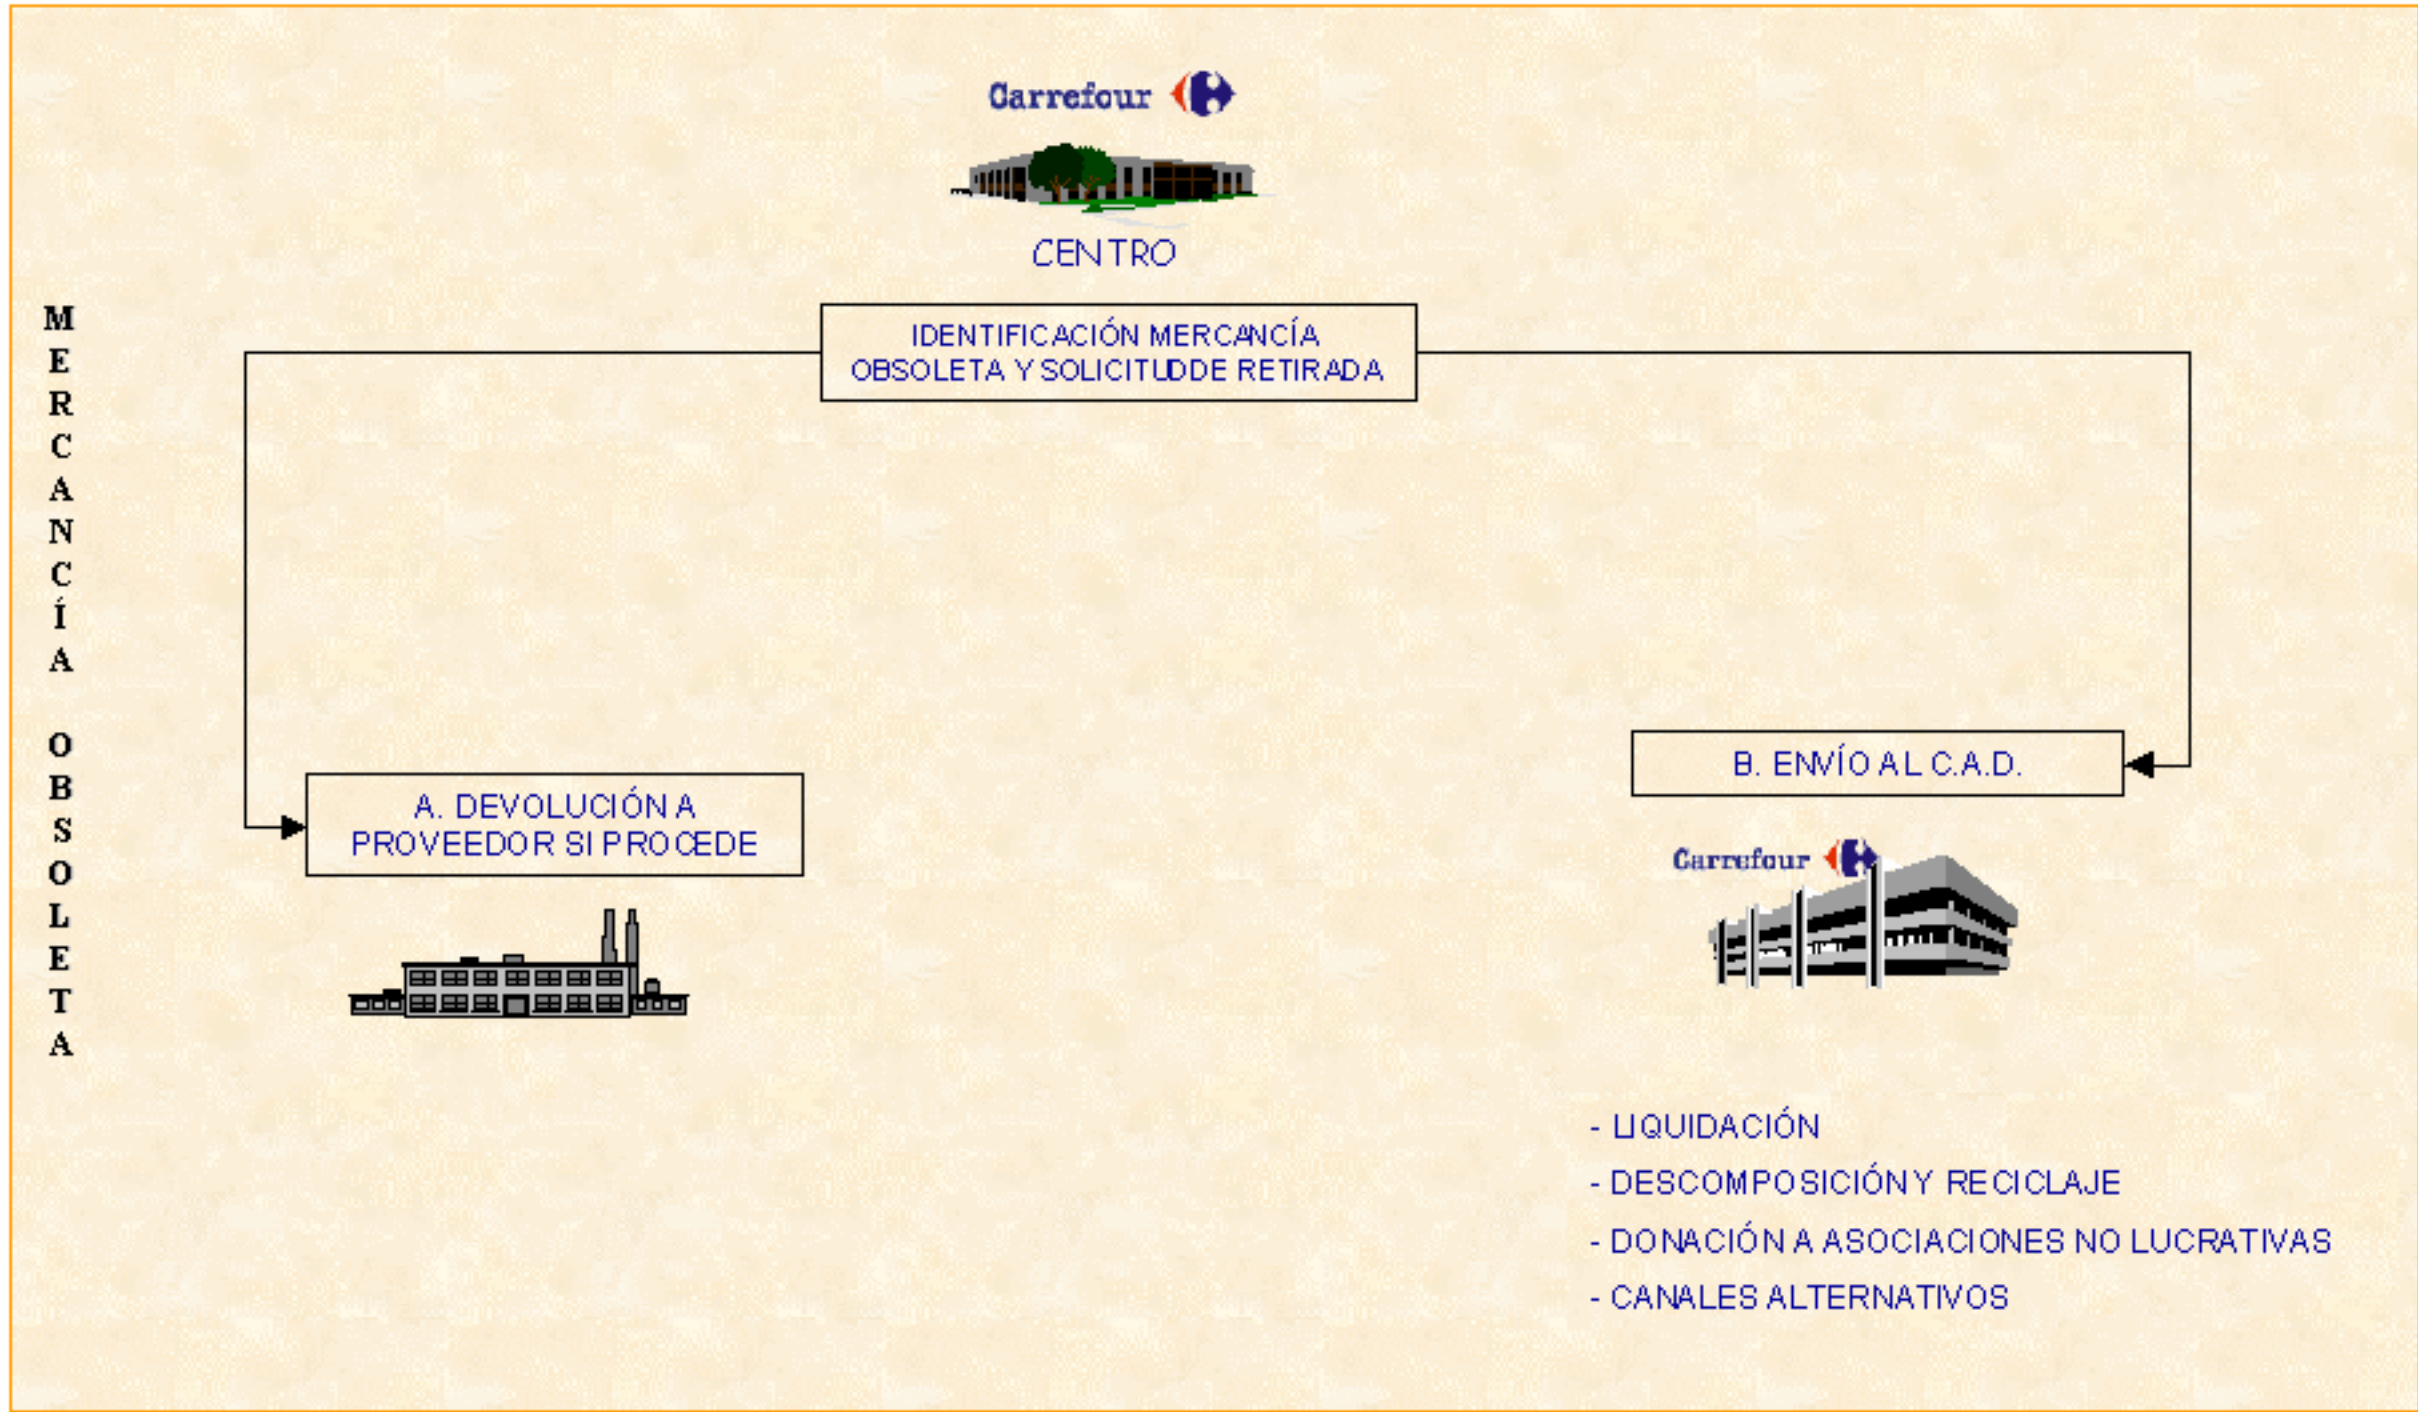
MERCANCÍA OBSOLETA

Carrefour

CENTRO

IDENTIFICACIÓN MERCANCÍA OBSOLETA Y SOLICITUDDE RETIRADA

A. DEVOLUCIÓN A PROVEEDOR SI PROCEDE

B. ENVÍO AL C.A.D.

Carrefour

- LIQUIDACIÓN
- DESCOMPOSICIÓN Y RECICLAJE
- DONACIÓN A ASOCIACIONES NO LUCRATIVAS
- CANALES ALTERNATIVOS